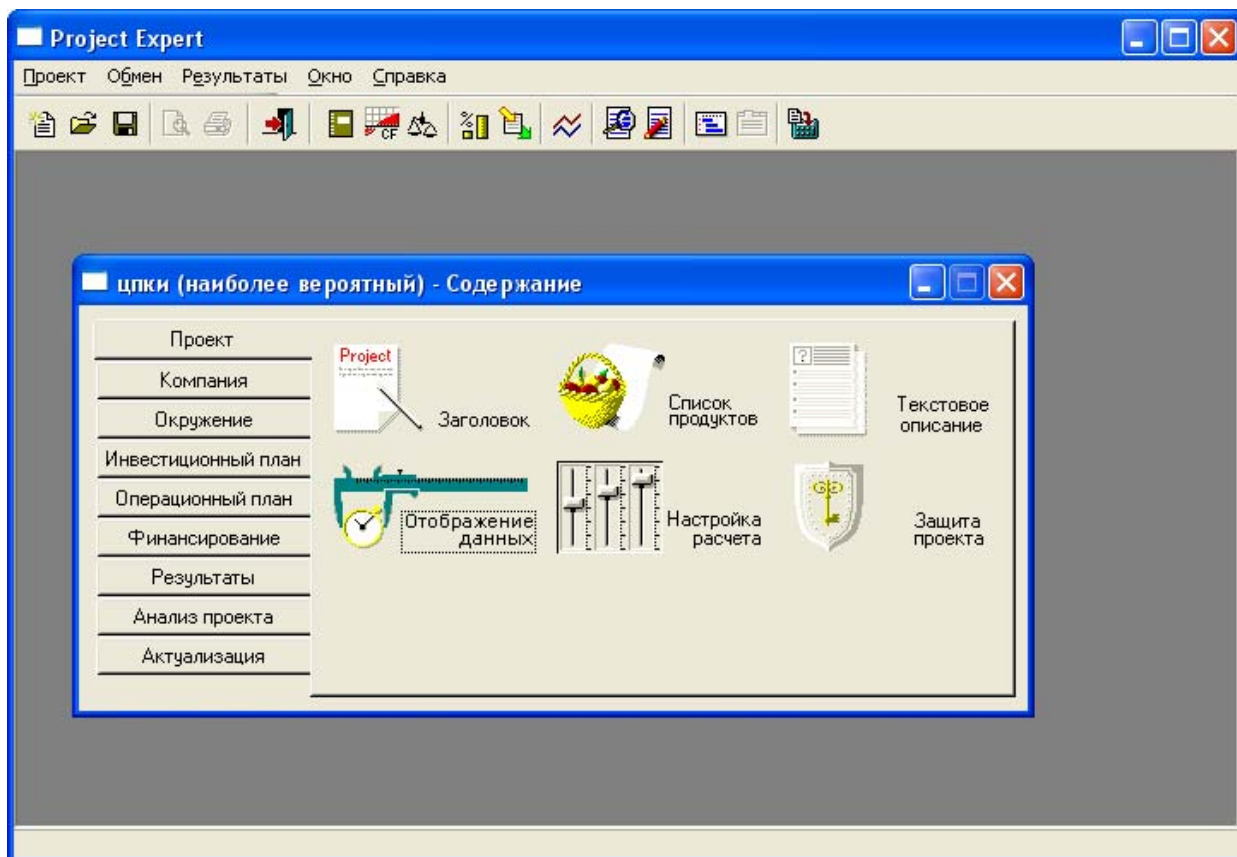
Project Expert

Проект Обмен Результаты Окно Справка

цпки (наиболее вероятный) - Содержание

Проект
Компания
Окружение
Инвестиционный план
Операционный план
Финансирование
Результаты
Анализ проекта
Актуализация

Project

Заголовок

Список продуктов

Текстовое описание

Отображение данных

Настройка расчета

Защита проекта